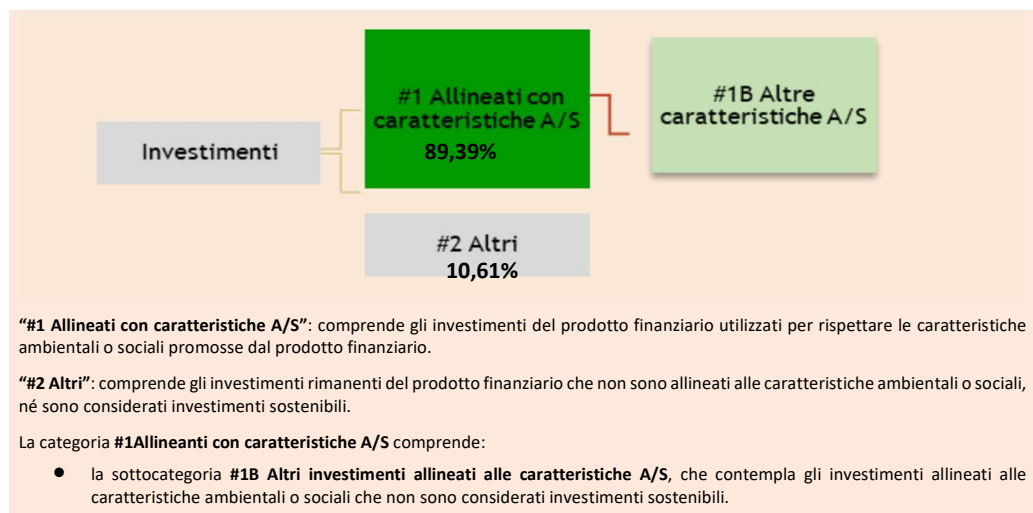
Investimenti

#1 Allineati con caratteristiche A/S
89,39%

#1B Altre caratteristiche A/S

#2 Altri
10,61%

**“#1 Allineati con caratteristiche A/S”**: comprende gli investimenti del prodotto finanziario utilizzati per rispettare le caratteristiche ambientali o sociali promosse dal prodotto finanziario.

**“#2 Altri”**: comprende gli investimenti rimanenti del prodotto finanziario che non sono allineati alle caratteristiche ambientali o sociali, né sono considerati investimenti sostenibili.

La categoria **#1Allineanti con caratteristiche A/S** comprende:

- la sottocategoria **#1B Altri investimenti allineati alle caratteristiche A/S**, che contempla gli investimenti allineati alle caratteristiche ambientali o sociali che non sono considerati investimenti sostenibili.